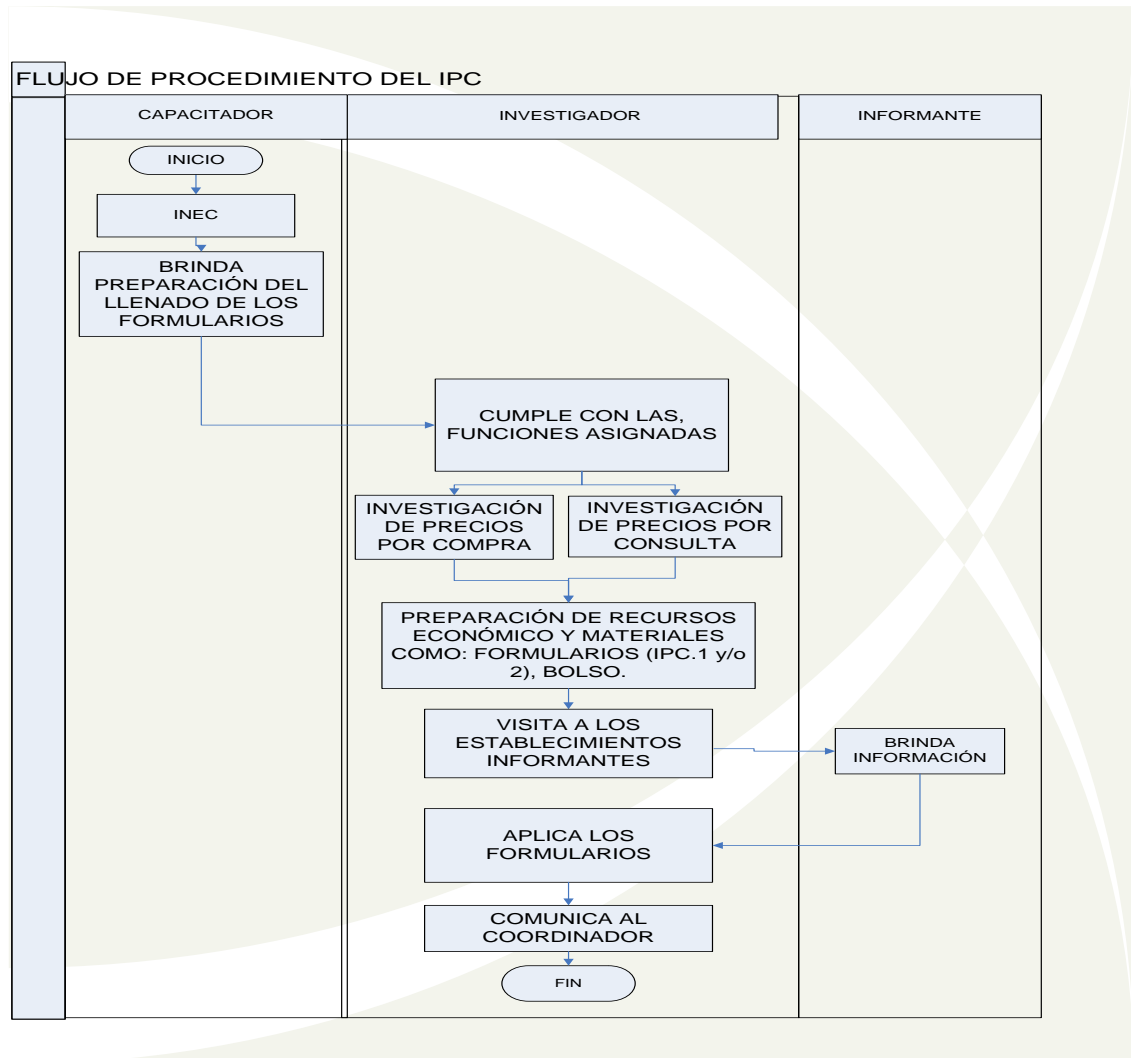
FLUJO DE PROCEDIMIENTO DEL IPC

| CAPACITADOR | INVESTIGADOR | INFORMANTE |
|---|---|---|

INICIO

INEC

BRINDA PREPARACIÓN DEL LLENADO DE LOS FORMULARIOS

CUMPLE CON LAS, FUNCIONES ASIGNADAS

INVESTIGACIÓN DE PRECIOS POR COMPRA

INVESTIGACIÓN DE PRECIOS POR CONSULTA

PREPARACIÓN DE RECURSOS ECONÓMICO Y MATERIALES COMO: FORMULARIOS (IPC.1 y/o 2), BOLSO.

VISITA A LOS ESTABLECIMIENTOS INFORMANTES

BRINDA INFORMACIÓN

APLICA LOS FORMULARIOS

COMUNICA AL COORDINADOR

FIN